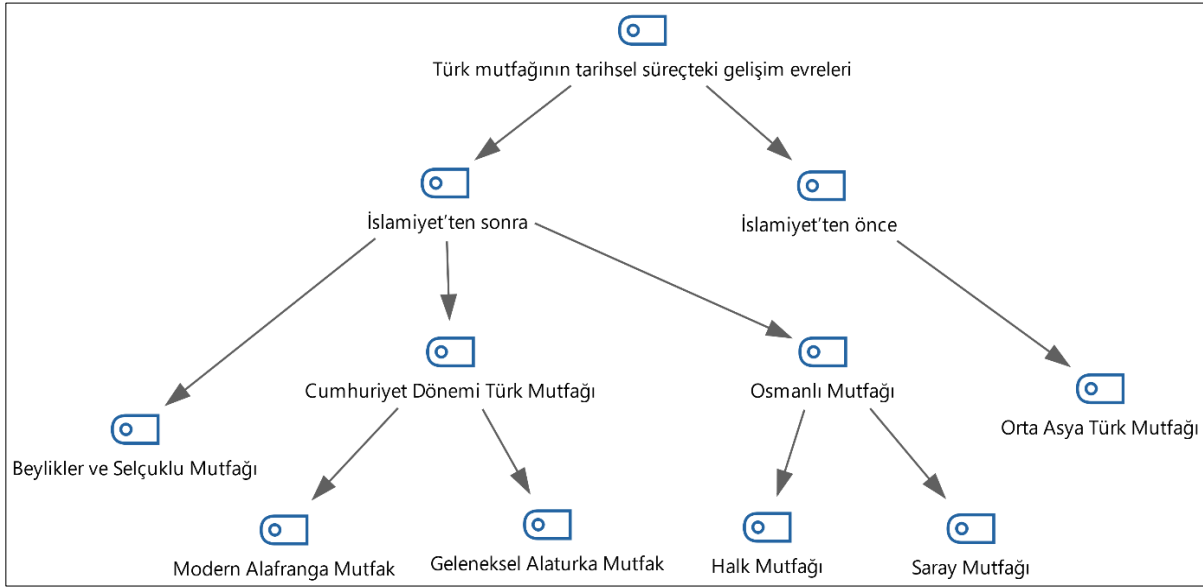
Türk mutfağının tarihsel süreçteki gelişim evreleri

İslamiyet'ten sonra

İslamiyet'ten önce

Beylikler ve Selçuklu Mutfağı

Cumhuriyet Dönemi Türk Mutfağı

Osmanlı Mutfağı

Orta Asya Türk Mutfağı

Modern Alafranga Mutfak

Geleneksel Alaturka Mutfak

Halk Mutfağı

Saray Mutfağı